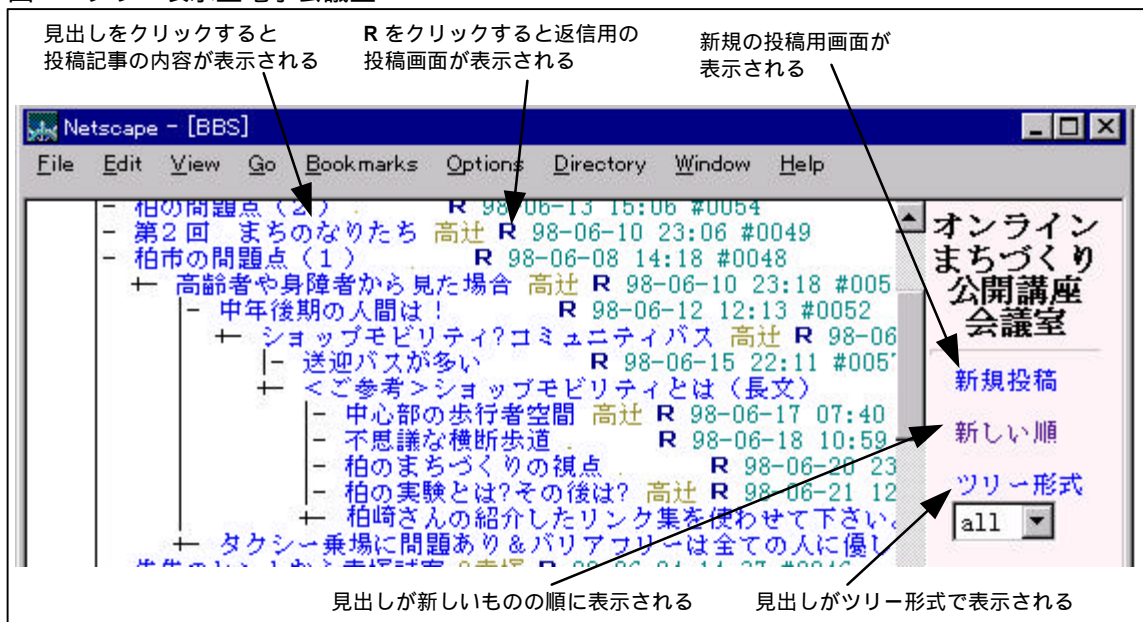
見出しをクリックすると投稿記事の内容が表示される

R をクリックすると返信用の投稿画面が表示される

新規の投稿用画面が表示される

Netscape - [BBS]

File Edit View Go Bookmarks Options Directory Window Help

- 柏の問題点（2） R 98-06-13 15:06 #0054
- 第２回 まちのなりたち 高辻 R 98-06-10 23:06 #0049
- 柏市の問題点（１） R 98-06-08 14:18 #0048
+ 高齢者や身障者から見た場合 高辻 R 98-06-10 23:18 #005
|- 中年後期の人間は！ R 98-06-12 12:13 #0052
+ ショップモビリティ?コミュニティバス 高辻 R 98-06
|- 送迎バスが多い R 98-06-15 22:11 #005
+ <ご参考>ショップモビリティとは（長文）
|- 中心部の歩行者空間 高辻 R 98-06-17 07:40
|- 不思議な横断歩道 R 98-06-18 10:59
|- 柏のまちづくりの視点 R 98-06-20 23
|- 柏の実験とは?その後は? 高辻 R 98-06-21 12
+ 柏崎さんの紹介したリンク集を使わせて下さい
+ タクシー乗場に問題あり＆バリアフリーは全ての人に優し
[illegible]

オンラインまちづくり公開講座会議室

新規投稿

新しい順

ツリー形式

all

見出しが新しいものの順に表示される

見出しがツリー形式で表示される